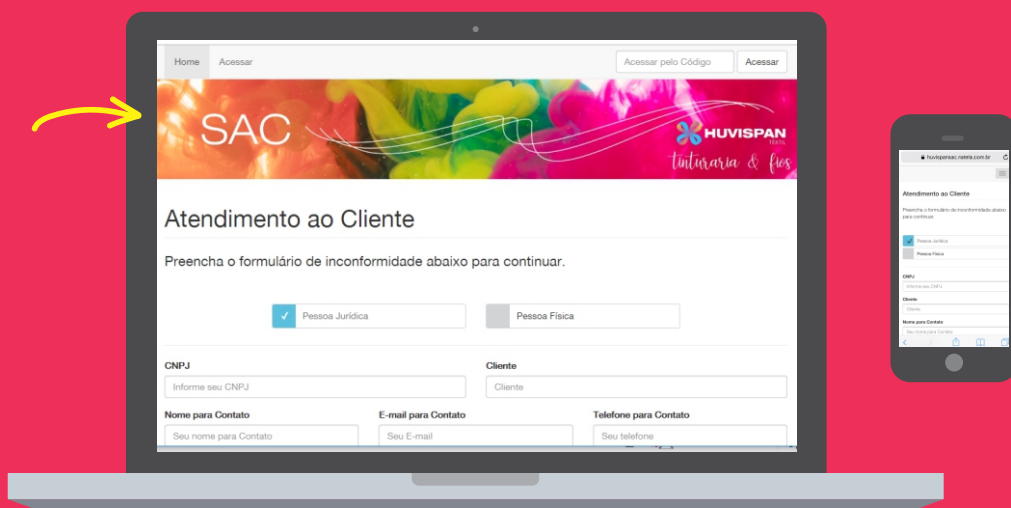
Home Acessar

Acessar pelo Código Acessar

SAC

HUVISPAN TEXTIL

tinturaria & fios

Atendimento ao Cliente

Preencha o formulário de inconformidade abaixo para continuar.

✓ Pessoa Jurídica

Pessoa Física

CNPJ

Informe seu CNPJ

Cliente

Cliente

Nome para Contato

Seu nome para Contato

E-mail para Contato

Seu E-mail

Telefone para Contato

Seu telefone

huvispansac.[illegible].com.br

Atendimento ao Cliente

Preencha o formulário de inconformidade abaixo para continuar.

Pessoa Jurídica

Pessoa Física

CNPJ

Informe seu CNPJ

Cliente

Cliente

Nome para Contato

Seu nome para Contato